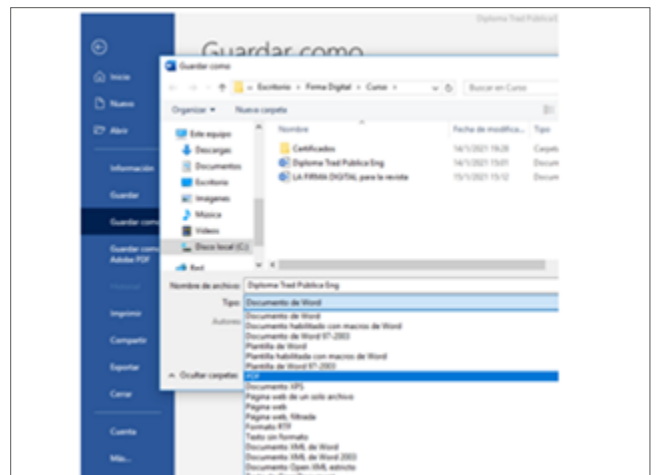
Diploma Trad Pública Eng

Guardar como

Inicio

Nuevo

Abrir

Información

Guardar

Guardar como

Guardar como Adobe PDF

Imprimir

Compartir

Exportar

Cerrar

Cuenta

Más...

Guardar como

« Escritorio › Firma Digital › Curso ›

Buscar en Curso

Organizar ▾ Nueva carpeta

Este equipo

Descargas

Documentos

Escritorio

Imágenes

Música

Videos

Disco local (C:)

Red

| Nombre | Fecha de modifica... | Tipo |
|---|---|---|
| Certificados | 14/1/2021 19:26 | Carpeta |
| Diploma Trad Pública Eng | 14/1/2021 15:01 | Docum |
| LA FIRMA DIGITAL para la revista | 15/1/2021 15:12 | Docum |

Nombre de archivo: Diploma Trad Pública Eng

Tipo: Documento de Word

Autores:

Ocultar carpetas

Documento de Word
Documento habilitado con macros de Word
Documento de Word 97-2003
Plantilla de Word
Plantilla habilitada con macros de Word
Plantilla de Word 97-2003
PDF
Documento XPS
Página web de un solo archivo
Página web
Página web, filtrada
Formato RTF
Texto sin formato
Documento XML de Word
Documento XML de Word 2003
Documento Open XML estricto